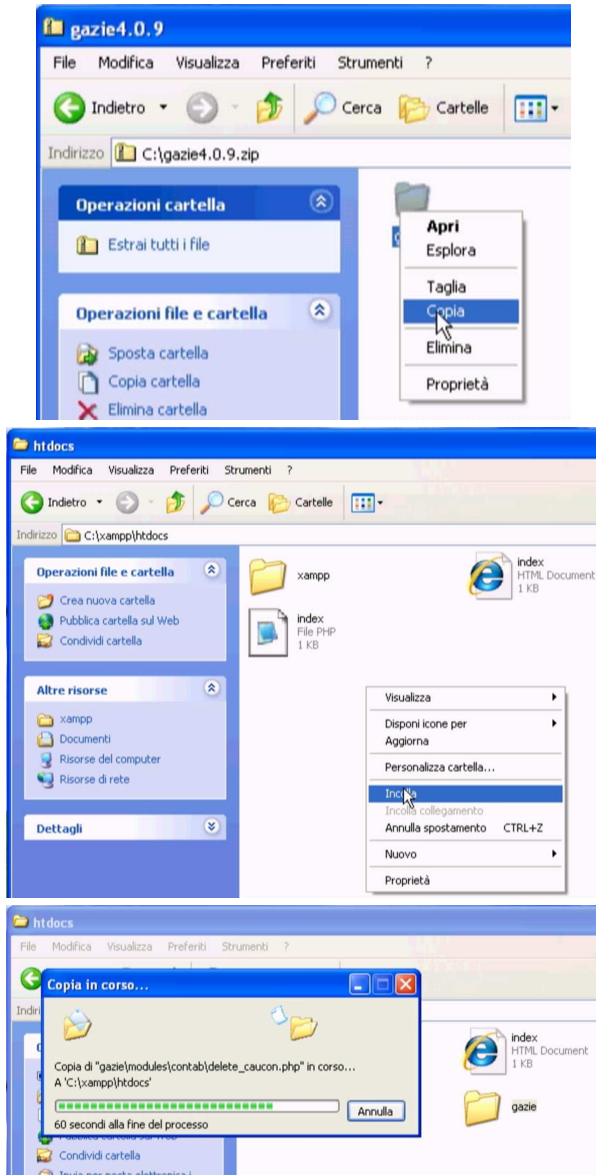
gazie4.0.9

File Modifica Visualizza Preferiti Strumenti ?

Indietro Cerca Cartelle

Indirizzo C:\gazie4.0.9.zip

Operazioni cartella

Estrai tutti i file

Operazioni file e cartella

Sposta cartella
Copia cartella
Elimina cartella

Apri
Esplora
Taglia
Copia
Elimina
Proprietà

htdocs

File Modifica Visualizza Preferiti Strumenti ?

Indietro Cerca Cartelle

Indirizzo C:\xampp\htdocs

Operazioni file e cartella

Crea nuova cartella
Pubblica cartella sul Web
Condividi cartella

Altre risorse

xampp
Documenti
Risorse del computer
Risorse di rete

Dettagli

xampp

index
File PHP
1 KB

index
HTML Document
1 KB

Visualizza
Disponi icone per
Aggiorna
Personalizza cartella...
Incolla
Incolla collegamento
Annulla spostamento CTRL+Z
Nuovo
Proprietà

htdocs

File Modifica Visualizza Preferiti Strumenti ?

Copia in corso...

Copia di "gazie\modules\contab\delete_caucon.php" in corso...
A 'C:\xampp\htdocs'

Annulla

60 secondi alla fine del processo

index
HTML Document
1 KB

gazie

Condividi cartella